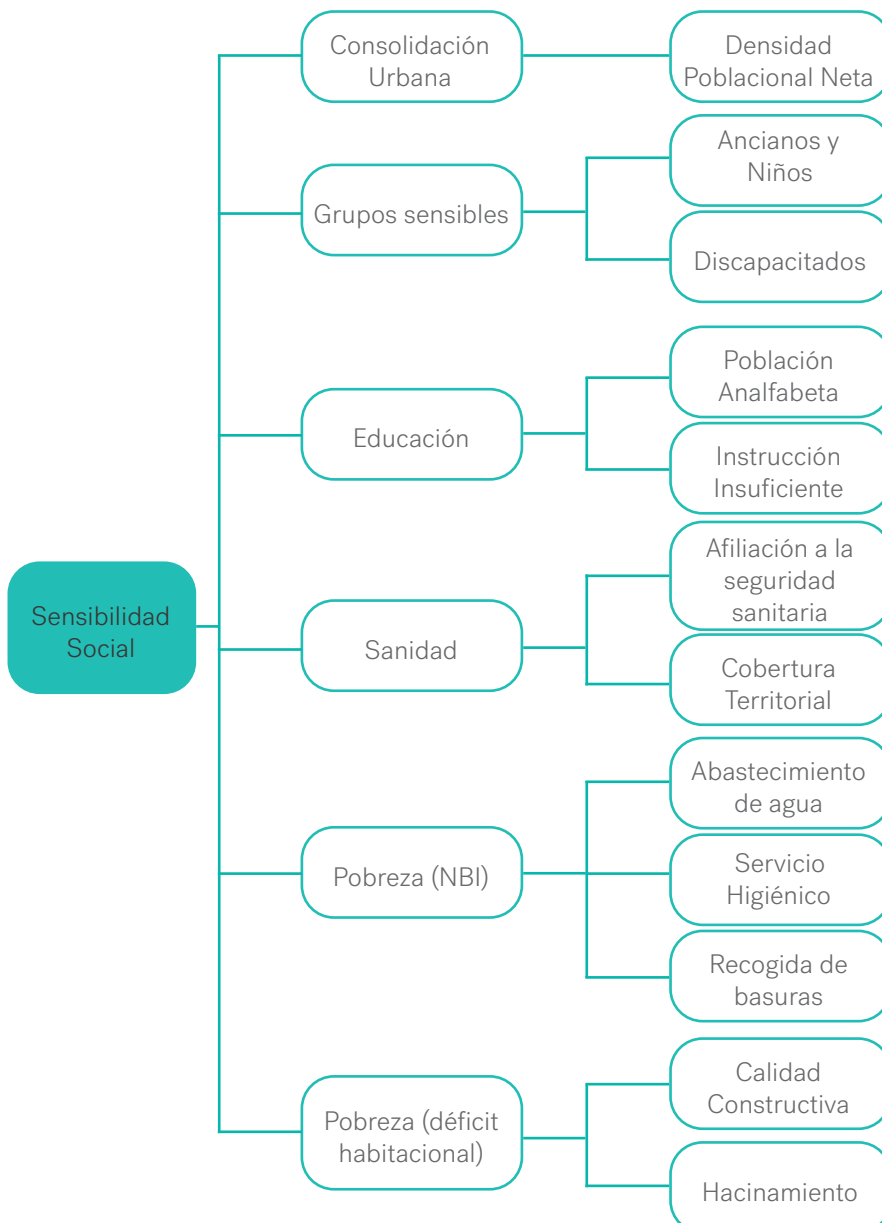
Sensibilidad Social

Consolidación Urbana

Densidad Poblacional Neta

Grupos sensibles

Ancianos y Niños

Discapacitados

Educación

Población Analfabeta

Instrucción Insuficiente

Sanidad

Afiliación a la seguridad sanitaria

Cobertura Territorial

Pobreza (NBI)

Abastecimiento de agua

Servicio Higiénico

Recogida de basuras

Pobreza (déficit habitacional)

Calidad Constructiva

Hacinamiento